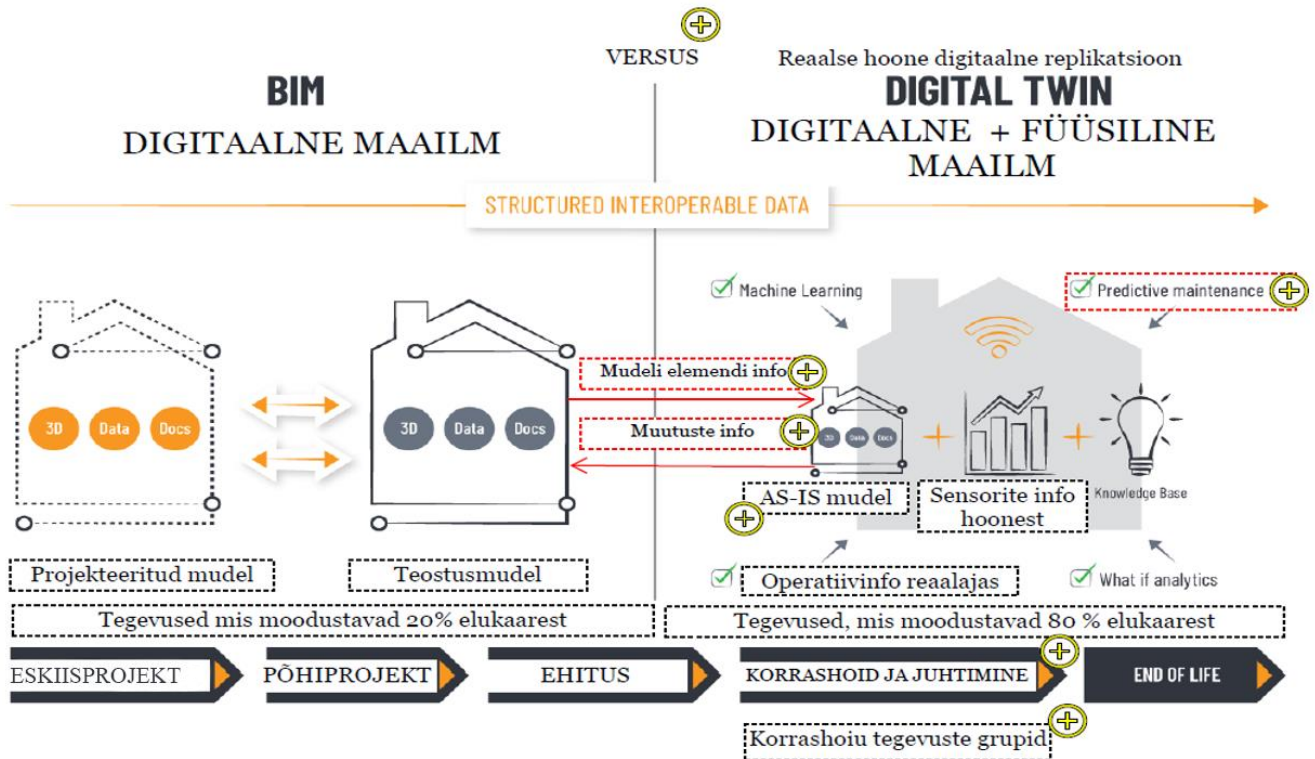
VERSUS

Reaalse hoone digitaalne replikatsioon

BIM
DIGITAALNE MAAILM

DIGITAL TWIN
DIGITAALNE + FÜÜSILINE MAAILM

STRUCTURED INTEROPERABLE DATA

Machine Learning

Predictive maintenance

3D Data Docs

3D Data Docs

Mudeli elemendi info

Muutuste info

3D Data Docs

AS-IS mudel

Sensorite info hoonest

Knowledge Base

Operatiivinfo reaalajas

What if analytics

Projekteeritud mudel

Teostusmudel

Tegevused mis moodustavad 20% elukaarest

Tegevused, mis moodustavad 80 % elukaarest

ESKIISPROJEKT

PÕHIPROJEKT

EHITUS

KORRASHOID JA JUHTIMINE

END OF LIFE

Korrashoiu tegevuste grupid